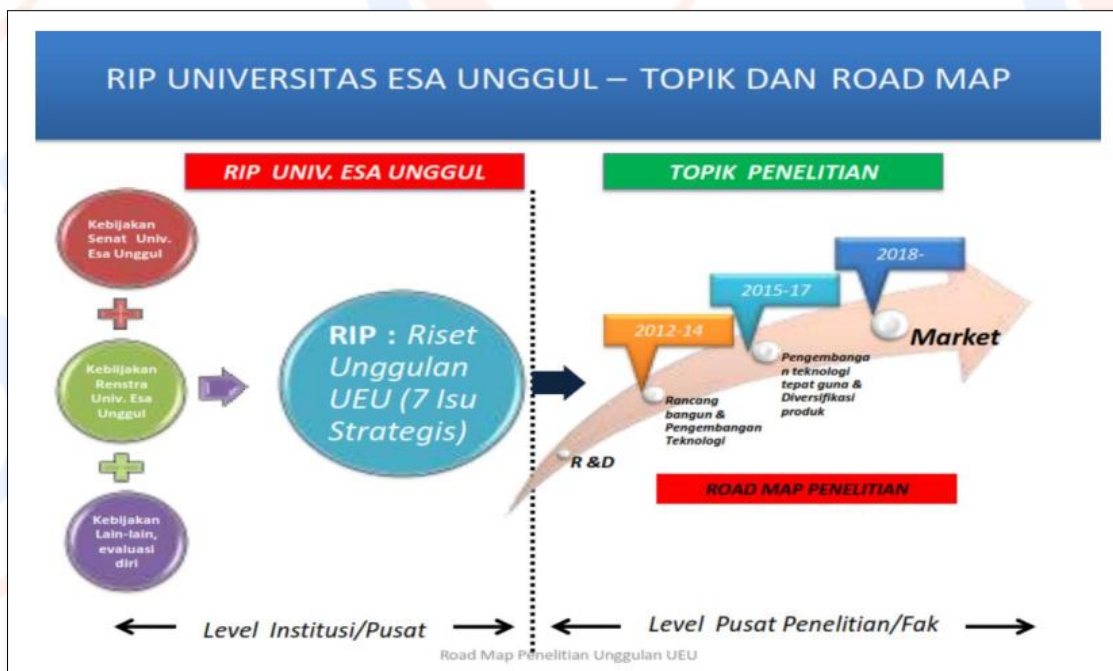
RIP UNIVERSITAS ESA UNGGUL – TOPIK DAN ROAD MAP

RIP UNIV. ESA UNGGUL

TOPIK PENELITIAN

Kebijakan Senat Univ. Esa Unggul

Kebijakan Renstra Univ. Esa Unggul

Kebijakan Lain-lain, evaluasi diri

RIP : Riset Unggulan UEU (7 Isu Strategis)

2018-

2015-17

2012-14

Market

Pengembangan teknologi tepat guna & Diversifikasi produk

Rancang bangun & Pengembangan Teknologi

R &D

ROAD MAP PENELITIAN

Level Institusi/Pusat

Level Pusat Penelitian/Fak

Road Map Penelitian Unggulan UEU